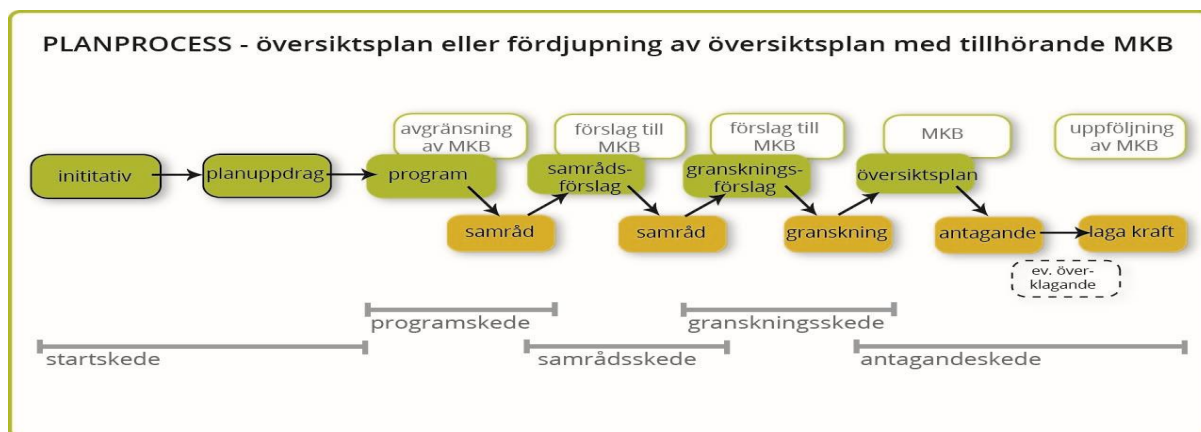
PLANPROCESS - översiktsplan eller fördjupning av översiktsplan med tillhörande MKB

initiativ

planuppdrag

avgränsning av MKB

program

samråd

förslag till MKB

samrådsförslag

samråd

förslag till MKB

gransknings-förslag

granskning

MKB

översiktsplan

antagande

ev. över-klagande

uppföljning av MKB

laga kraft

programskede

granskningsskede

startskede

samrådsskede

antagandeskede